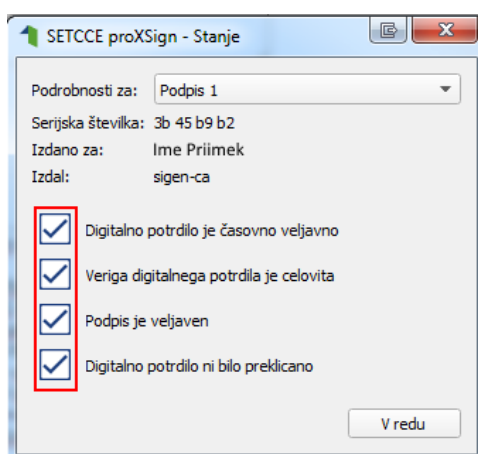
SETCCE proXSign - Stanje

Podrobnosti za: Podpis 1

Serijska številka: 3b 45 b9 b2

Izdano za: Ime Priimek

Izdal: sigen-ca

Digitalno potrdilo je časovno veljavno

Veriga digitalnega potrdila je celovita

Podpis je veljaven

Digitalno potrdilo ni bilo preklicano

V redu